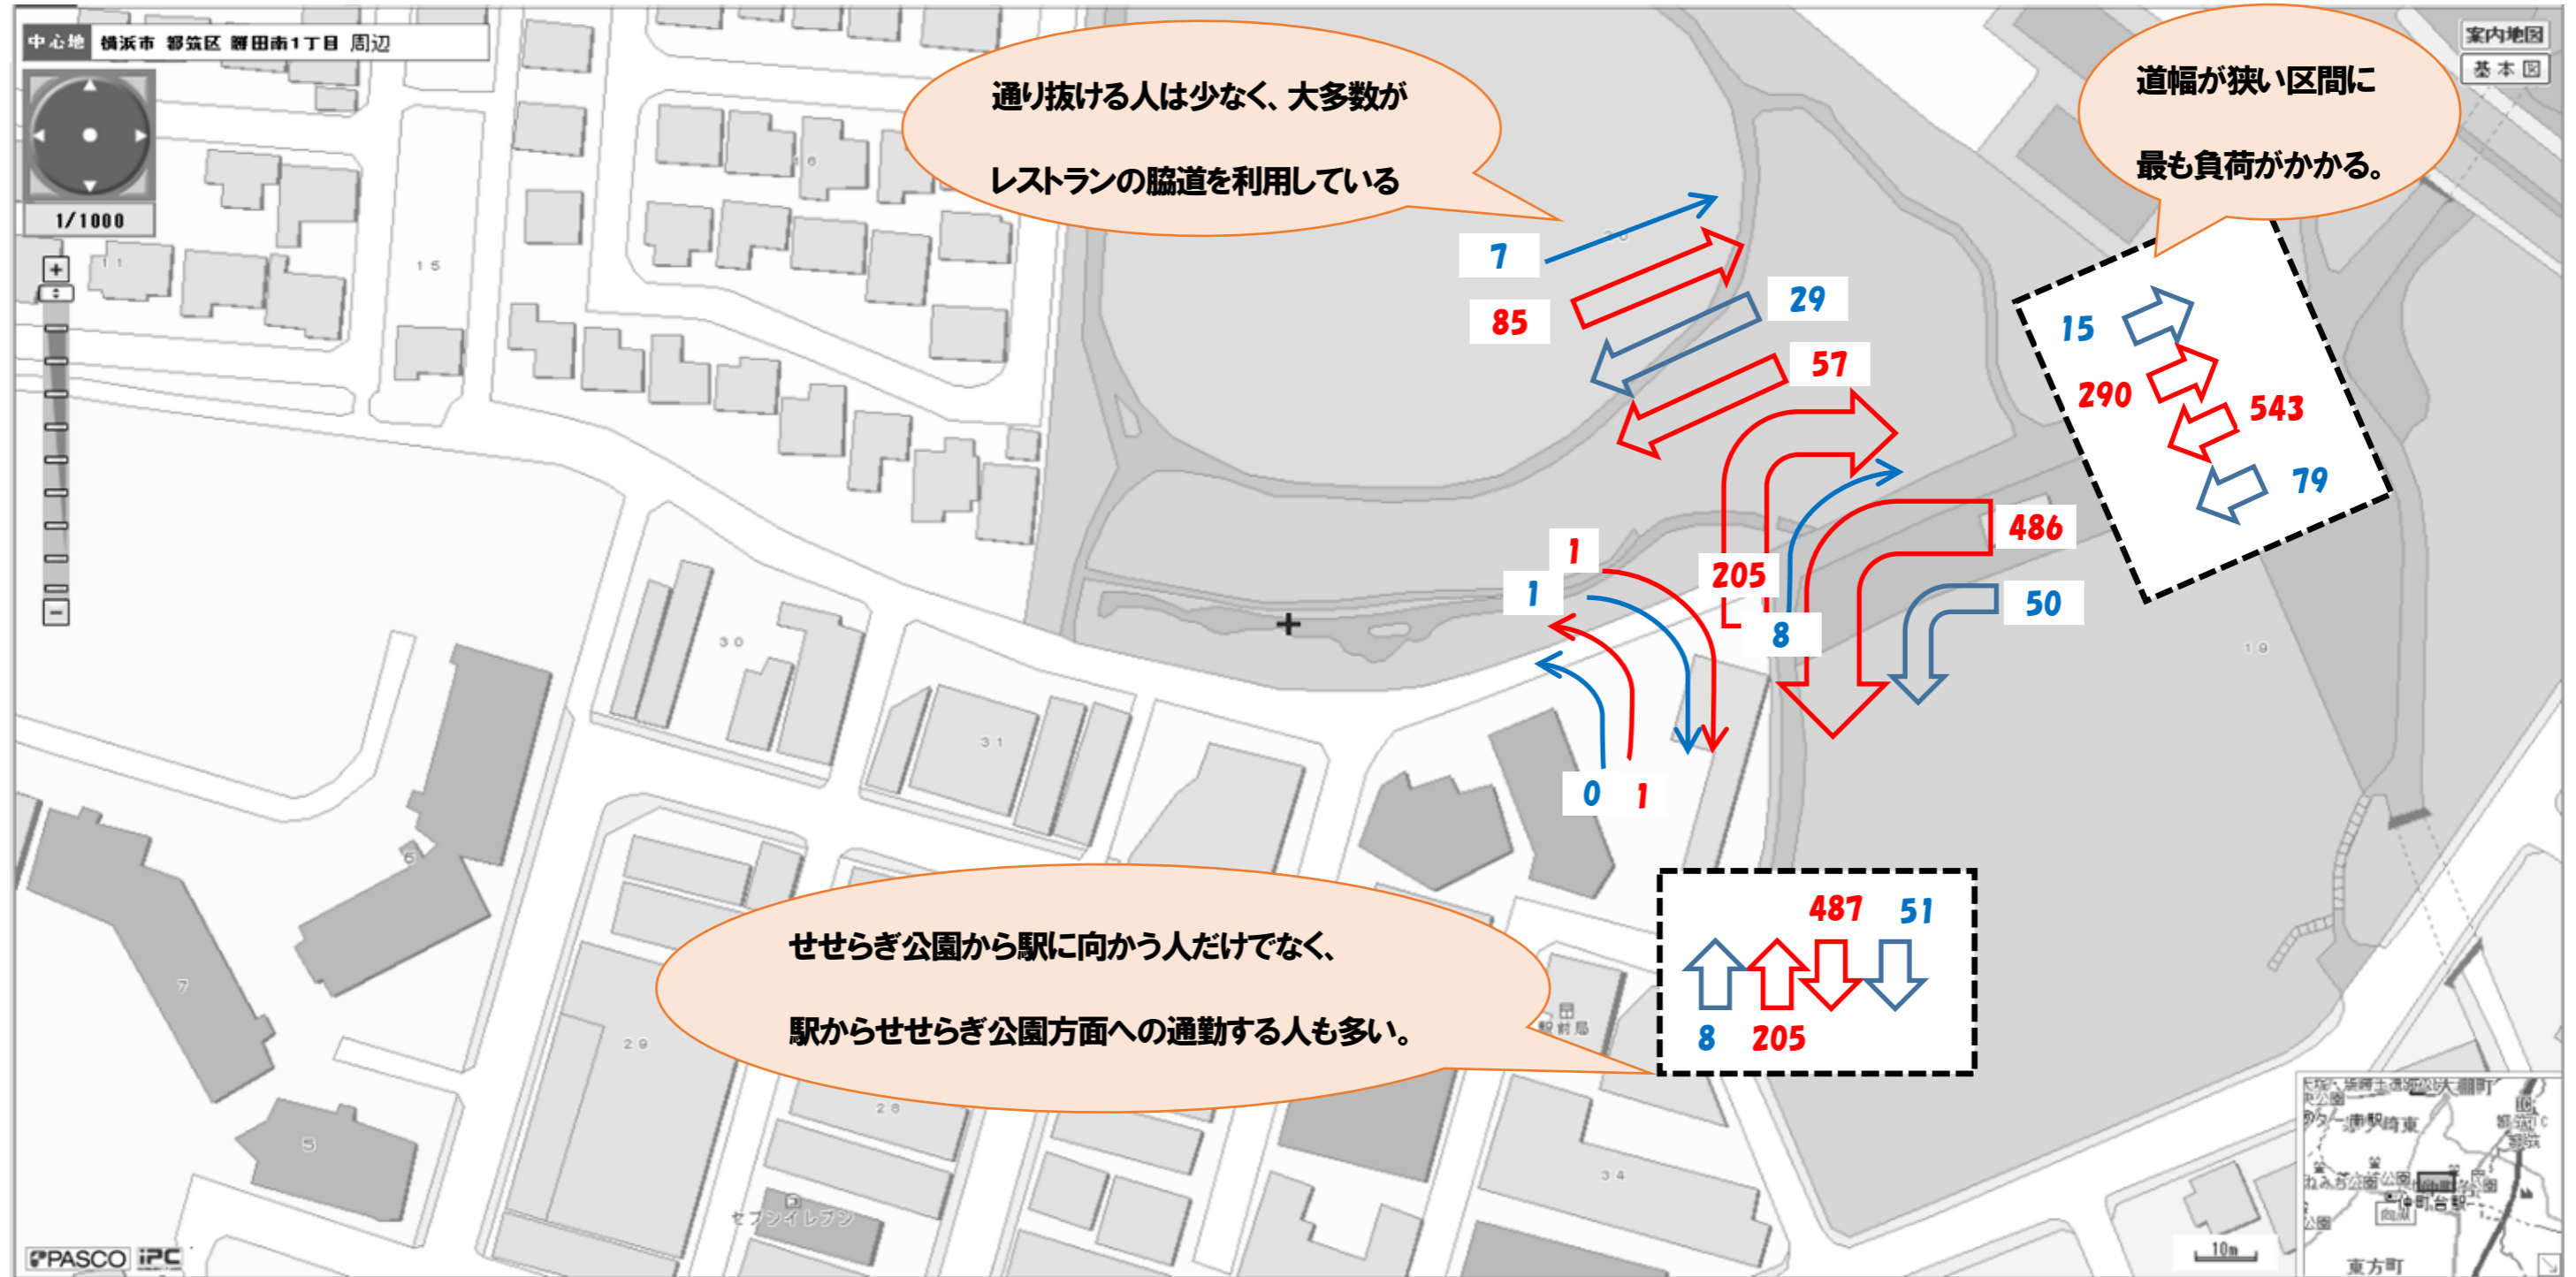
中心地 横浜市 都筑区 茅ケ崎中央 周辺

1/1000

案内地図
基本図

通り抜ける人は少なく、大多数が

レストランの脇道を利用している

道幅が狭い区間に

最も負荷がかかる。

7
85
29
57
15
290
543
79
486
205
50
8
1
1
0
1

せせらぎ公園から駅に向かう人だけでなく、

駅からせせらぎ公園方面への通勤する人も多い。

487
51
8
205

PASCO
IPC

10m